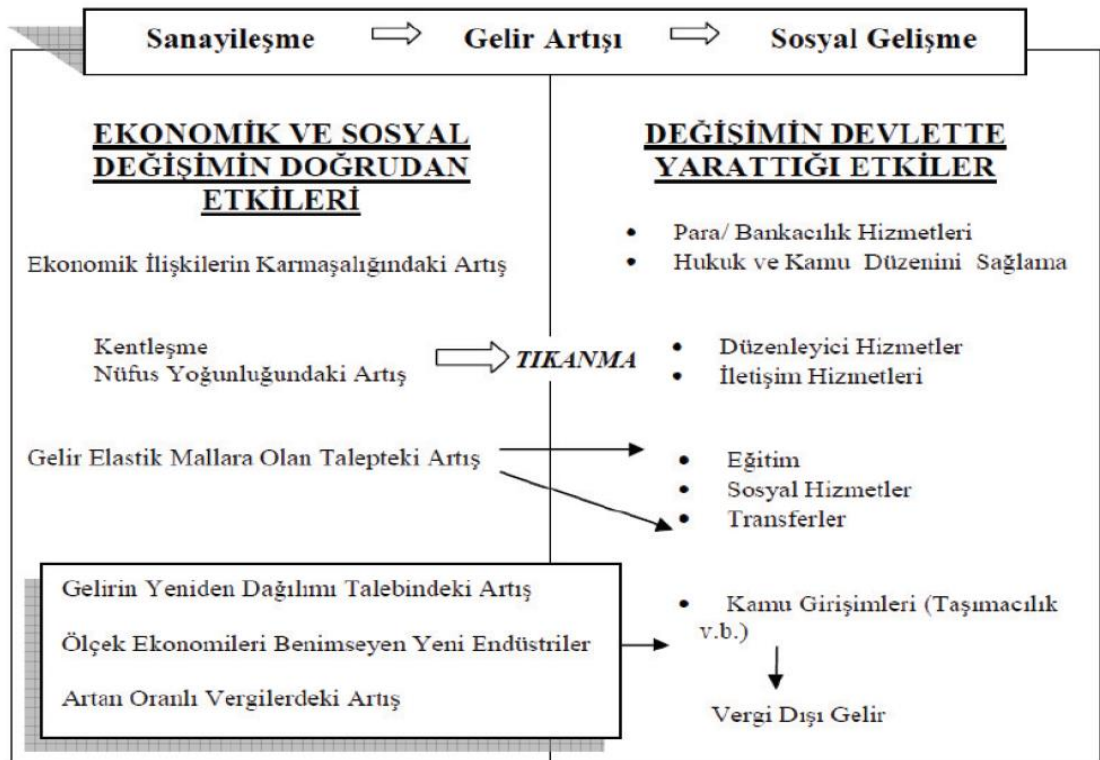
Sanayileşme ⇨ Gelir Artışı ⇨ Sosyal Gelişme

EKONOMİK VE SOSYAL DEĞİŞİMİN DOĞRUDAN ETKİLERİ

Ekonomik İlişkilerin Karmaşalığındaki Artış

Kentleşme
Nüfus Yoğunluğundaki Artış

TIKANMA

Gelir Elastik Mallara Olan Talepteki Artış

Gelirin Yeniden Dağılımı Talebindeki Artış

Ölçek Ekonomileri Benimseyen Yeni Endüstriler

Artan Oranlı Vergilerdeki Artış

DEĞİŞİMİN DEVLETTE YARATTIĞI ETKİLER

• Para/ Bankacılık Hizmetleri
• Hukuk ve Kamu Düzenini Sağlama

• Düzenleyici Hizmetler
• İletişim Hizmetleri

• Eğitim
• Sosyal Hizmetler
• Transferler

• Kamu Girişimleri (Taşımacılık v.b.)

Vergi Dışı Gelir